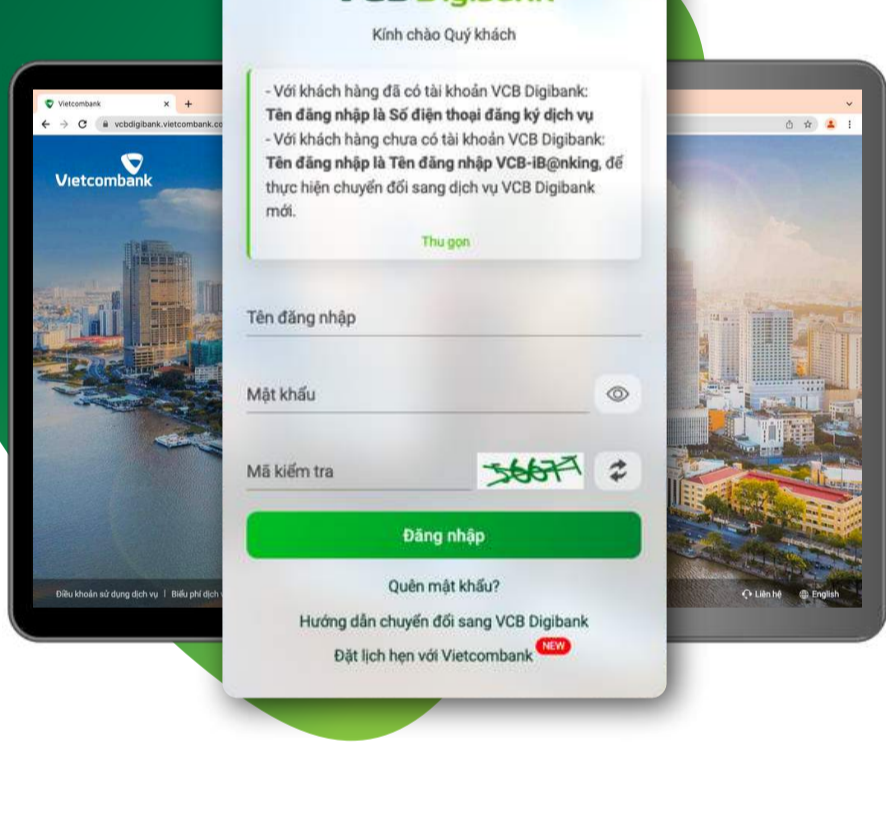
Vietcombank
vcbdigibank.vietcombank.co

Vietcombank

Kính chào Quý khách

- Với khách hàng đã có tài khoản VCB Digibank: **Tên đăng nhập là Số điện thoại đăng ký dịch vụ**
- Với khách hàng chưa có tài khoản VCB Digibank: **Tên đăng nhập là Tên đăng nhập VCB-iB@nking**, để thực hiện chuyển đổi sang dịch vụ VCB Digibank mới.

Thu gọn

Tên đăng nhập

Mật khẩu

Mã kiểm tra

56677

Đăng nhập

Quên mật khẩu?

Hướng dẫn chuyển đổi sang VCB Digibank

Đặt lịch hẹn với Vietcombank NEW

Điều khoản sử dụng dịch vụ | Biểu phí dịch

Liên hệ English